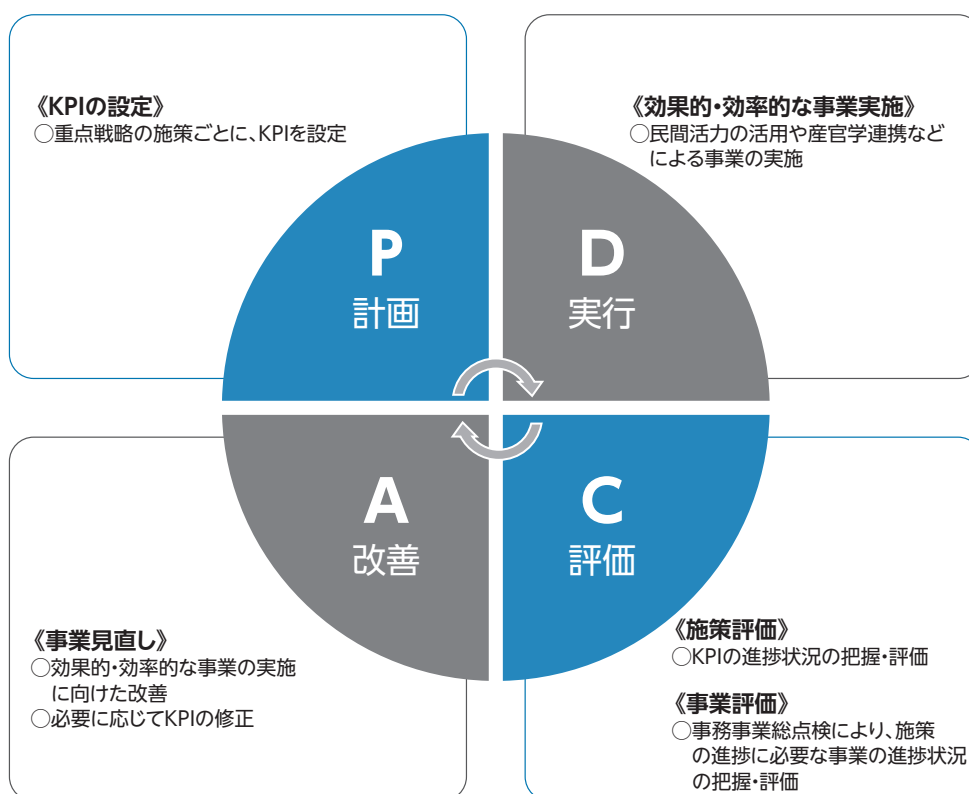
《KPIの設定》
○重点戦略の施策ごとに、KPIを設定

《効果的・効率的な事業実施》
○民間活力の活用や産官学連携などによる事業の実施

P
計画

D
実行

A
改善

C
評価

《事業見直し》
○効果的・効率的な事業の実施に向けた改善
○必要に応じてKPIの修正

《施策評価》
○KPIの進捗状況の把握・評価

《事業評価》
○事務事業総点検により、施策の進捗に必要な事業の進捗状況の把握・評価